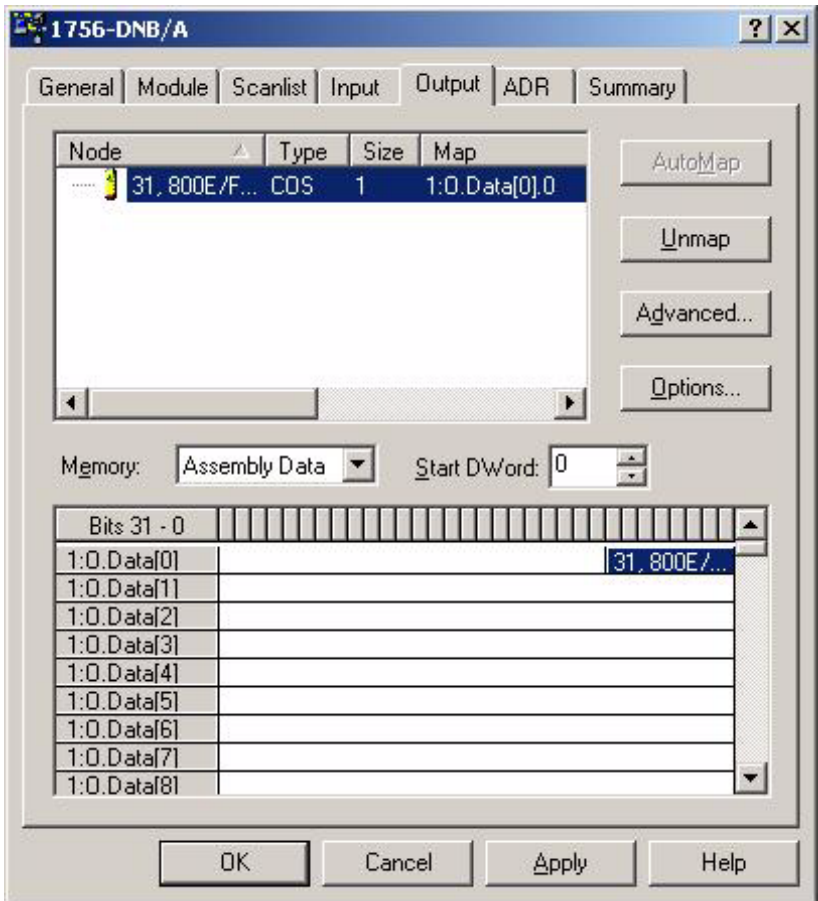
1756-DNB/A

? X

General | Module | Scanlist | Input | Output | ADR | Summary

| Node | Type | Size | Map |
|---|---|---|---|
| 31, 800E/F... | COS | 1 | 1:O.Data[0].0 |

AutoMap

Unmap

Advanced...

Options...

Memory: Assembly Data

Start DWord: 0

| Bits 31 - 0 | |
|---|---|
| 1:O.Data[0] | 31, 800E/... |
| 1:O.Data[1] | |
| 1:O.Data[2] | |
| 1:O.Data[3] | |
| 1:O.Data[4] | |
| 1:O.Data[5] | |
| 1:O.Data[6] | |
| 1:O.Data[7] | |
| 1:O.Data[8] | |

OK | Cancel | Apply | Help